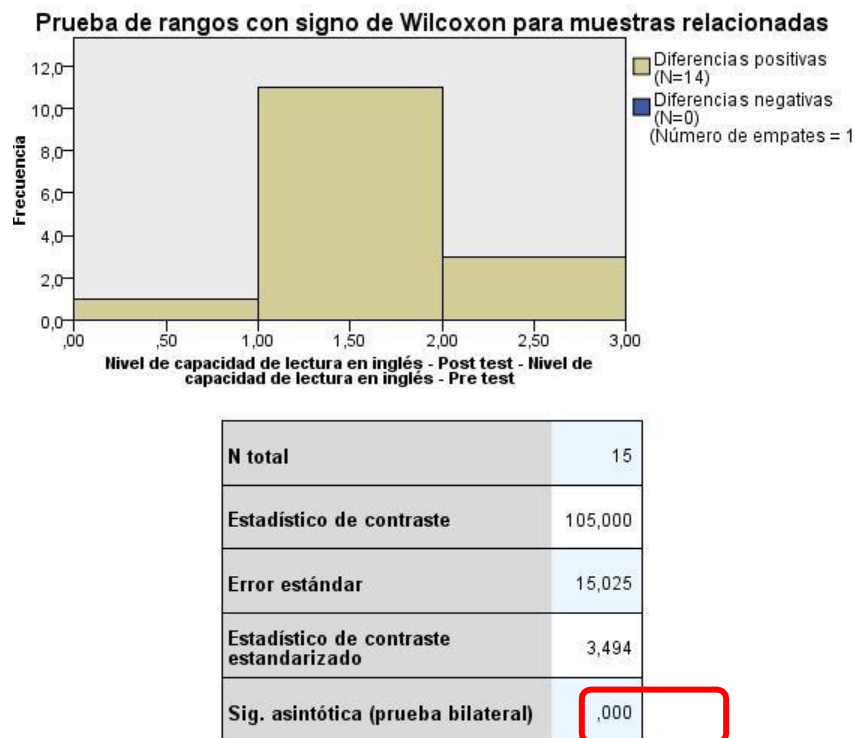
Prueba de rangos con signo de Wilcoxon para muestras relacionadas

12,0
10,0
8,0
6,0
4,0
2,0
0,0

Frecuencia

,00 ,50 1,00 1,50 2,00 2,50 3,00

Nivel de capacidad de lectura en inglés - Post test - Nivel de capacidad de lectura en inglés - Pre test

Diferencias positivas (N=14)
Diferencias negativas (N=0)
(Número de empates = 1

| | |
|---|---|
| N total | 15 |
| Estadístico de contraste | 105,000 |
| Error estándar | 15,025 |
| Estadístico de contraste estandarizado | 3,494 |
| Sig. asintótica (prueba bilateral) | ,000 |